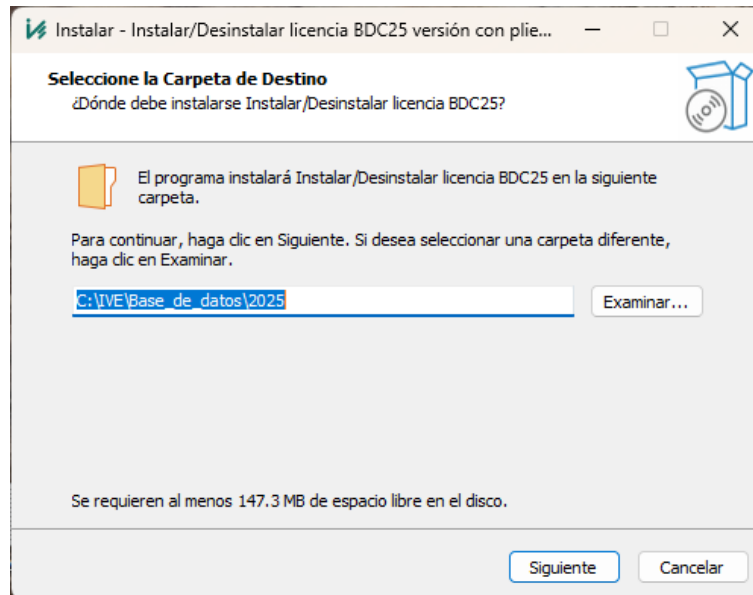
Instalar - Instalar/Desinstalar licencia BDC25 versión con plie...

Seleccione la Carpeta de Destino
¿Dónde debe instalarse Instalar/Desinstalar licencia BDC25?

El programa instalará Instalar/Desinstalar licencia BDC25 en la siguiente carpeta.

Para continuar, haga clic en Siguiente. Si desea seleccionar una carpeta diferente, haga clic en Examinar.

C:\IVE\Base_de_datos\2025

Examinar...

Se requieren al menos 147.3 MB de espacio libre en el disco.

Siguiente

Cancelar